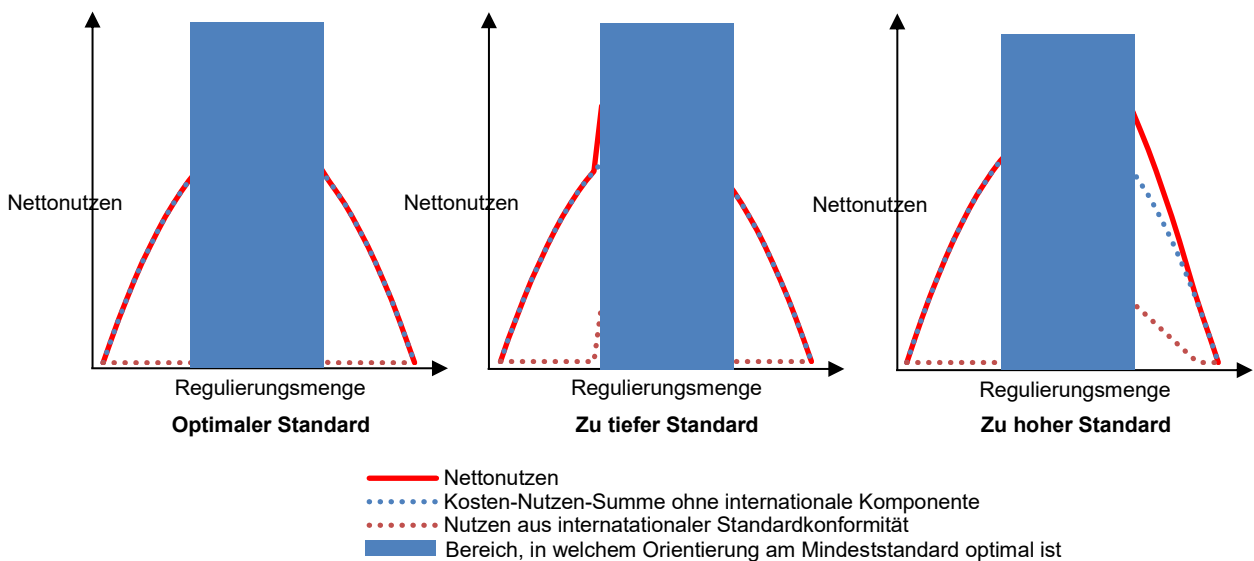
Nettonutzen

Regulierungsmenge

Optimaler Standard

Nettonutzen

Regulierungsmenge

Zu tiefer Standard

Nettonutzen

Regulierungsmenge

Zu hoher Standard

Nettonutzen
Kosten-Nutzen-Summe ohne internationale Komponente
Nutzen aus internatationaler Standardkonformität
Bereich, in welchem Orientierung am Mindeststandard optimal ist